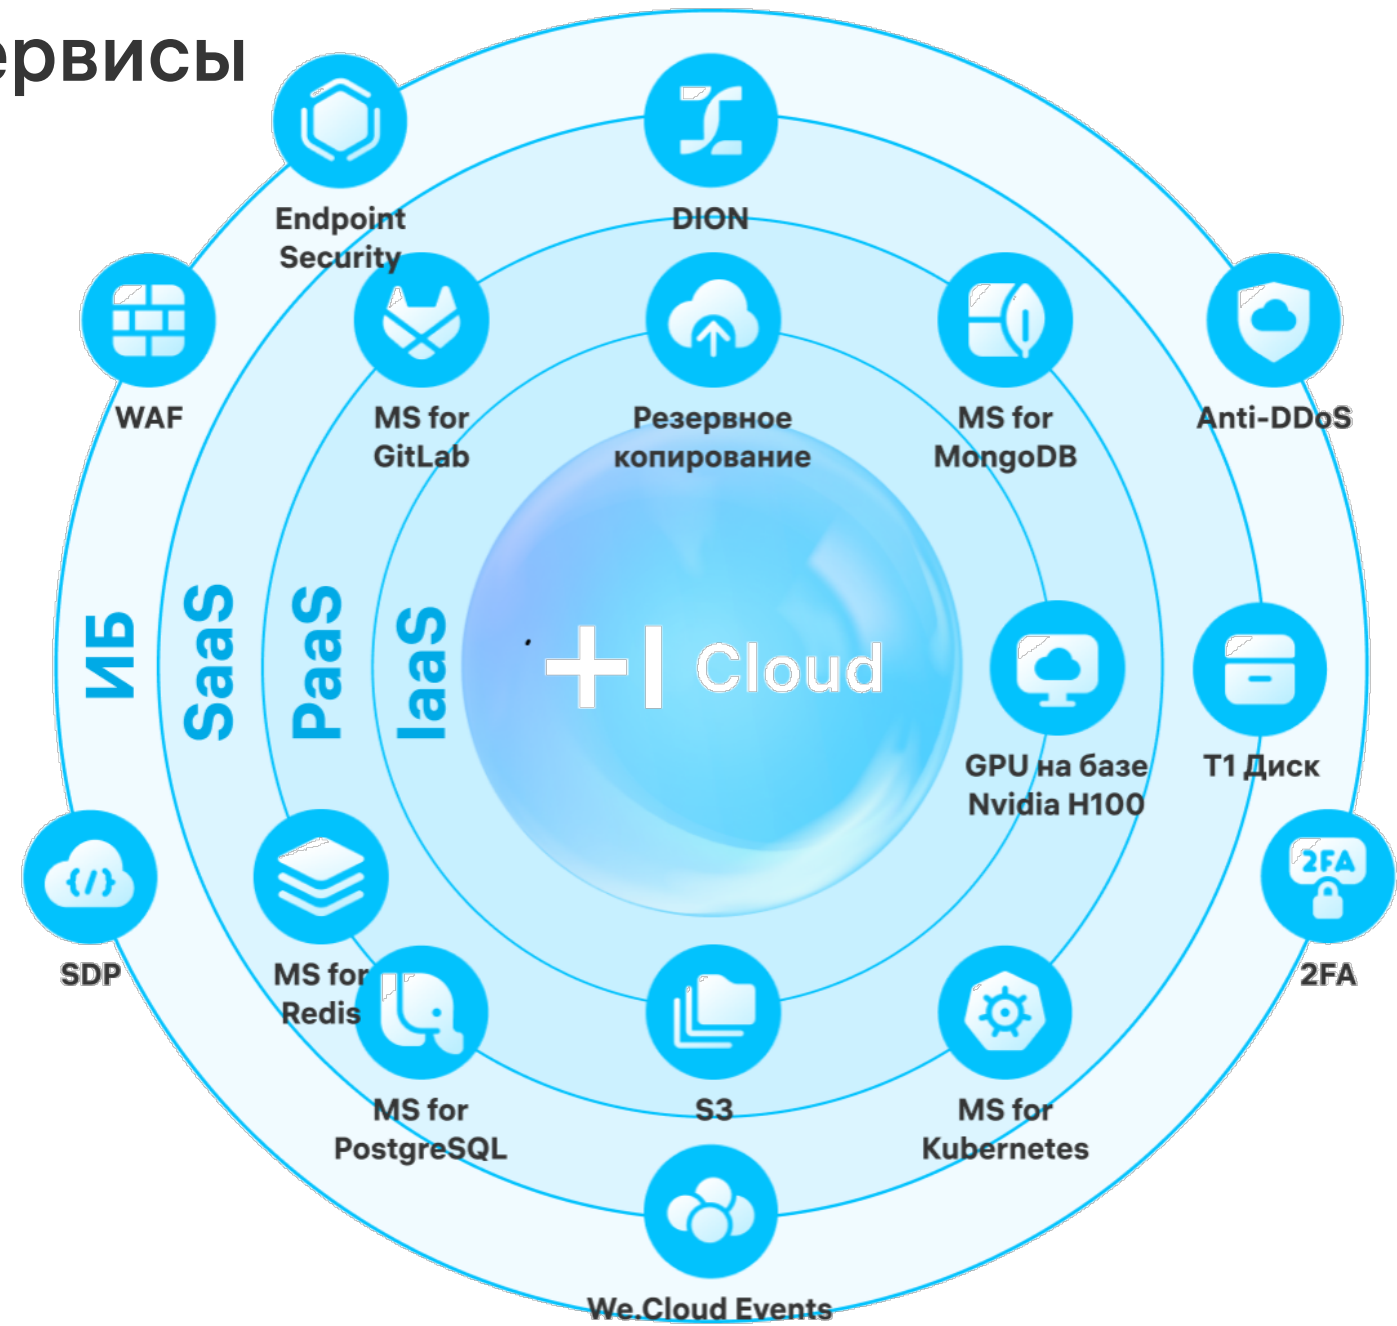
рвисы

Endpoint Security

DION

WAF

MS for GitLab

Резервное копирование

MS for MongoDB

Anti-DDoS

ИБ

SaaS

PaaS

IaaS

+| Cloud

GPU на базе Nvidia H100

T1 Диск

2FA

SDP

MS for Redis

2FA

MS for PostgreSQL

S3

MS for Kubernetes

We.Cloud Events